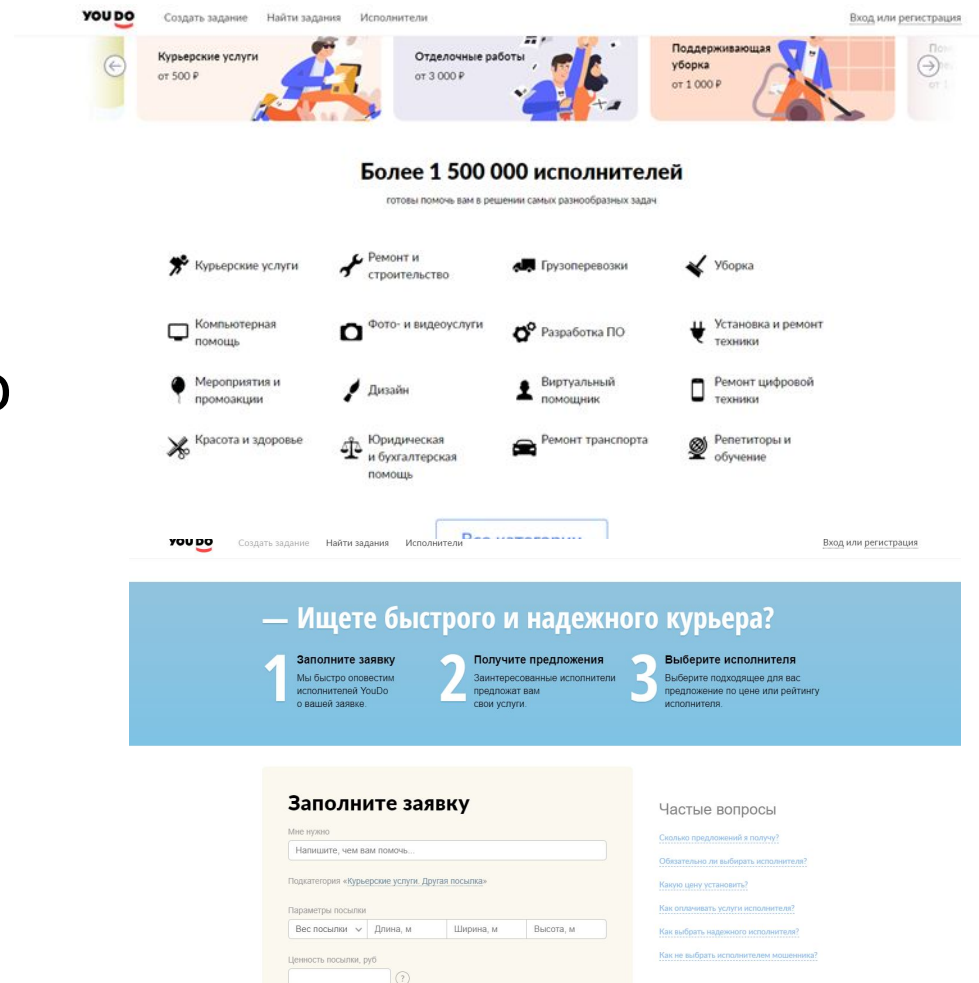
YOU DO Создать задание Найти задания Исполнители Вход или регистрация

Курьерские услуги
от 500 ₽

Отделочные работы
от 3 000 ₽

Поддерживающая уборка
от 1 000 ₽

Пом
от 1

Более 1 500 000 исполнителей
готовы помочь вам в решении самых разнообразных задач

Курьерские услуги
Ремонт и строительство
Грузоперевозки
Уборка
Компьютерная помощь
Фото- и видеоуслуги
Разработка ПО
Установка и ремонт техники
Мероприятия и промоакции
Дизайн
Виртуальный помощник
Ремонт цифровой техники
Красота и здоровье
Юридическая и бухгалтерская помощь
Ремонт транспорта
Репетиторы и обучение

YOU DO Создать задание Найти задания Исполнители Вход или регистрация

— Ищете быстрого и надежного курьера?

1 Заполните заявку
Мы быстро оповестим исполнителей YouDo о вашей заявке.

2 Получите предложения
Заинтересованные исполнители предложат вам свои услуги.

3 Выберите исполнителя
Выберите подходящее для вас предложение по цене или рейтингу исполнителя.

Заполните заявку
Мне нужно
Напишите, чем вам помочь...
Подкатегория «Курьерские услуги. Другая посылка»
Параметры посылки
Вес посылки | Длина, м | Ширина, м | Высота, м
Ценность посылки, руб
?

Частые вопросы
Сколько предложений я получу?
Обязательно ли выбирать исполнителя?
Какую цену установить?
Как оплачивать услуги исполнителя?
Как выбрать надежного исполнителя?
Как не выбрать исполнителем мошенника?